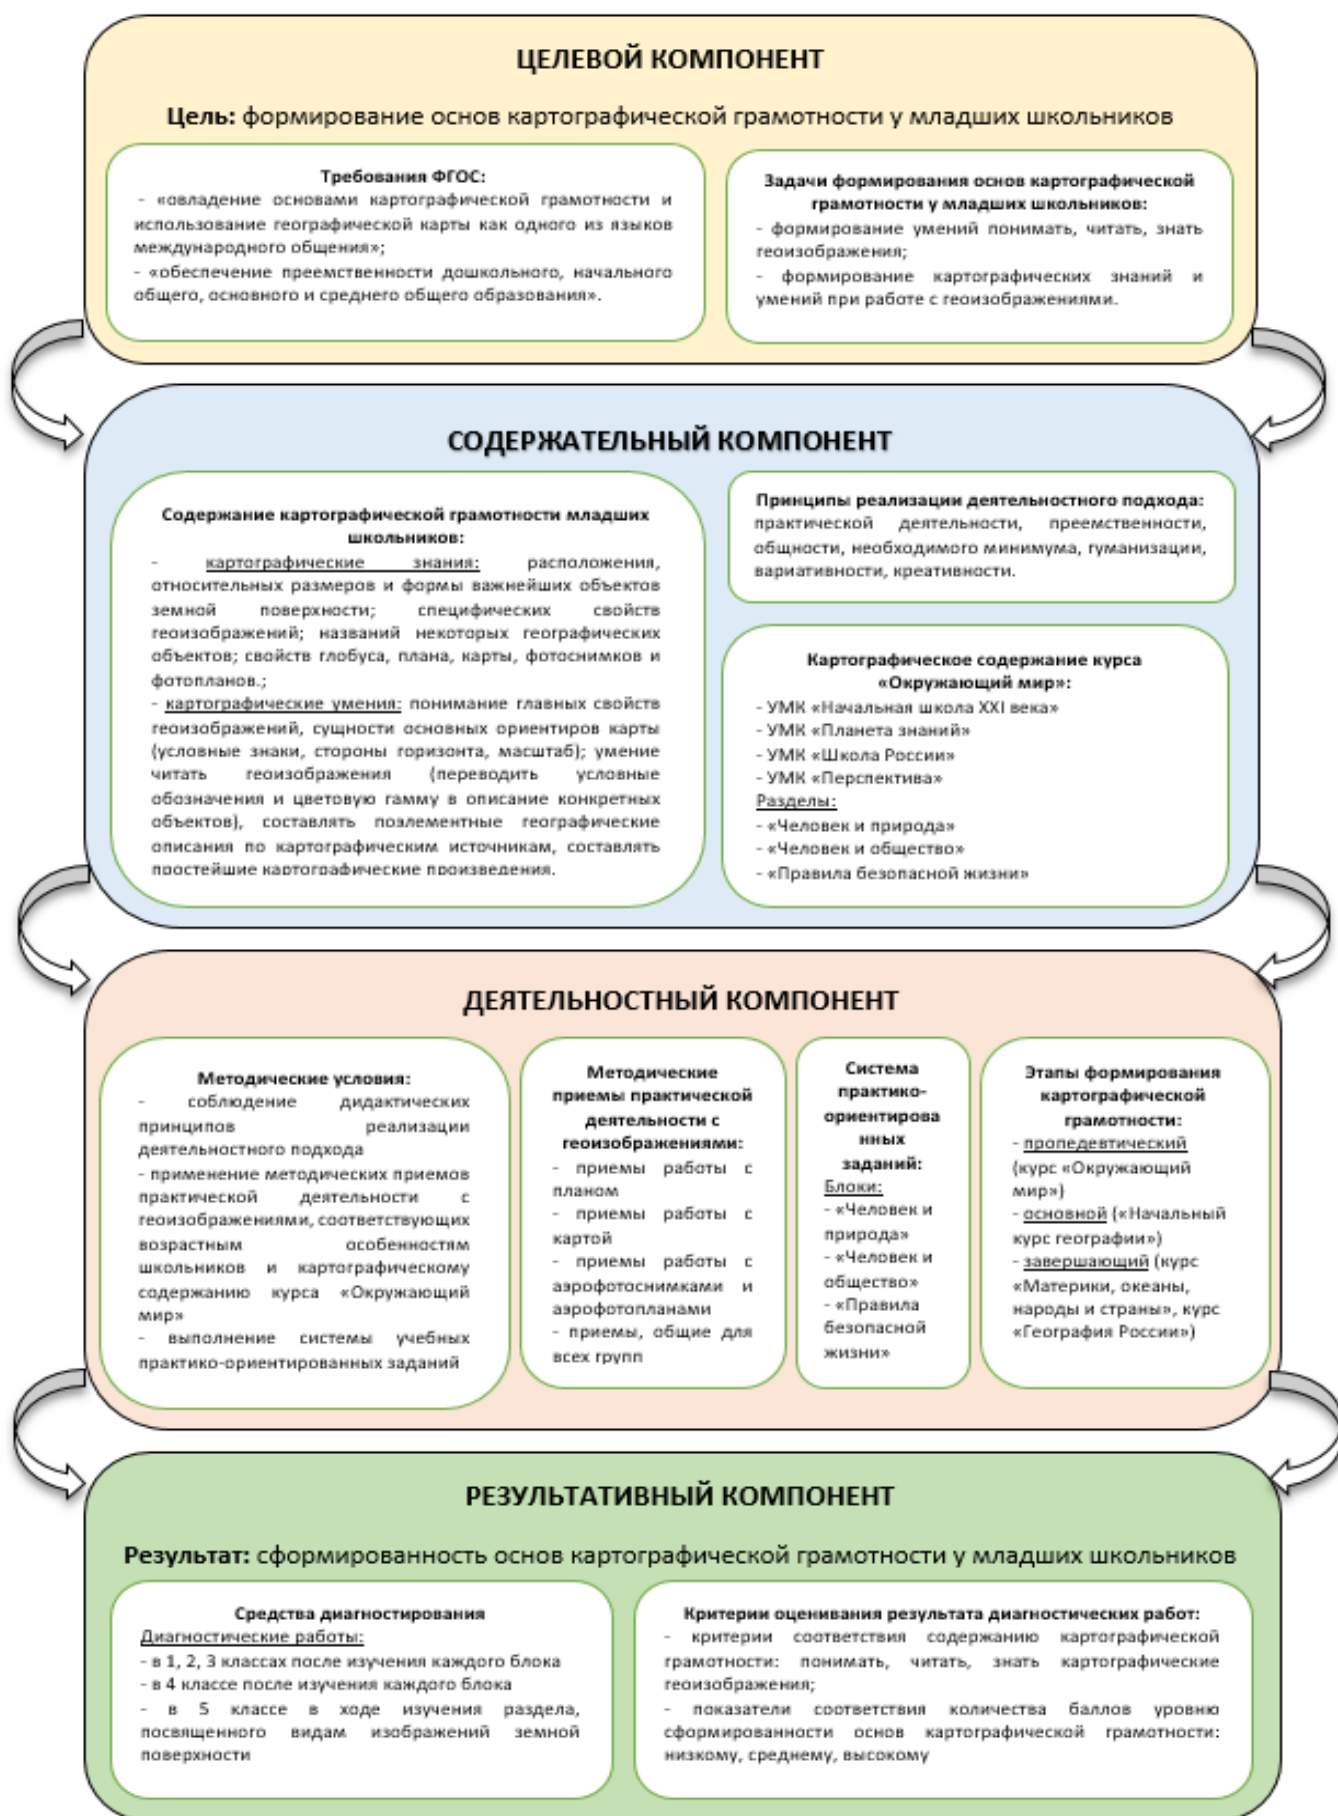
ЦЕЛЕВОЙ КОМПОНЕНТ

Цель: формирование основ картографической грамотности у младших школьников

Требования ФГОС:
- «овладение основами картографической грамотности и использование географической карты как одного из языков международного общения»;
- «обеспечение преемственности дошкольного, начального общего, основного и среднего общего образования».

Задачи формирования основ картографической грамотности у младших школьников:
- формирование умений понимать, читать, знать геоизображения;
- формирование картографических знаний и умений при работе с геоизображениями.

СОДЕРЖАТЕЛЬНЫЙ КОМПОНЕНТ

Содержание картографической грамотности младших школьников:
- картографические знания: расположения, относительных размеров и формы важнейших объектов земной поверхности; специфических свойств геоизображений; названий некоторых географических объектов; свойств глобуса, плана, карты, фотоснимков и фотопланов.;
- картографические умения: понимание главных свойств геоизображений, сущности основных ориентиров карты (условные знаки, стороны горизонта, масштаб); умение читать геоизображения (переводить условные обозначения и цветовую гамму в описание конкретных объектов), составлять поэлементные географические описания по картографическим источникам, составлять простейшие картографические произведения.

Принципы реализации деятельностного подхода: практической деятельности, преемственности, общности, необходимого минимума, гуманизации, вариативности, креативности.

Картографическое содержание курса «Окружающий мир»:
- УМК «Начальная школа XXI века»
- УМК «Планета знаний»
- УМК «Школа России»
- УМК «Перспектива»
Разделы:
- «Человек и природа»
- «Человек и общество»
- «Правила безопасной жизни»

ДЕЯТЕЛЬНОСТНЫЙ КОМПОНЕНТ

Методические условия:
- соблюдение дидактических принципов реализации деятельностного подхода
- применение методических приемов практической деятельности с геоизображениями, соответствующих возрастным особенностям школьников и картографическому содержанию курса «Окружающий мир»
- выполнение системы учебных практико-ориентированных заданий

Методические приемы практической деятельности с геоизображениями:
- приемы работы с планом
- приемы работы с картой
- приемы работы с аэрофотоснимками и аэрофотопланами
- приемы, общие для всех групп

Система практико-ориентированных заданий:
Блоки:
- «Человек и природа»
- «Человек и общество»
- «Правила безопасной жизни»

Этапы формирования картографической грамотности:
- пропедевтический (курс «Окружающий мир»)
- основной («Начальный курс географии»)
- завершающий (курс «Материки, океаны, народы и страны», курс «География России»)

РЕЗУЛЬТАТИВНЫЙ КОМПОНЕНТ

Результат: сформированность основ картографической грамотности у младших школьников

Средства диагностирования
Диагностические работы:
- в 1, 2, 3 классах после изучения каждого блока
- в 4 классе после изучения каждого блока
- в 5 классе в ходе изучения раздела, посвященного видам изображений земной поверхности

Критерии оценивания результата диагностических работ:
- критерии соответствия содержанию картографической грамотности: понимать, читать, знать картографические геоизображения;
- показатели соответствия количества баллов уровню сформированности основ картографической грамотности: низкому, среднему, высокому